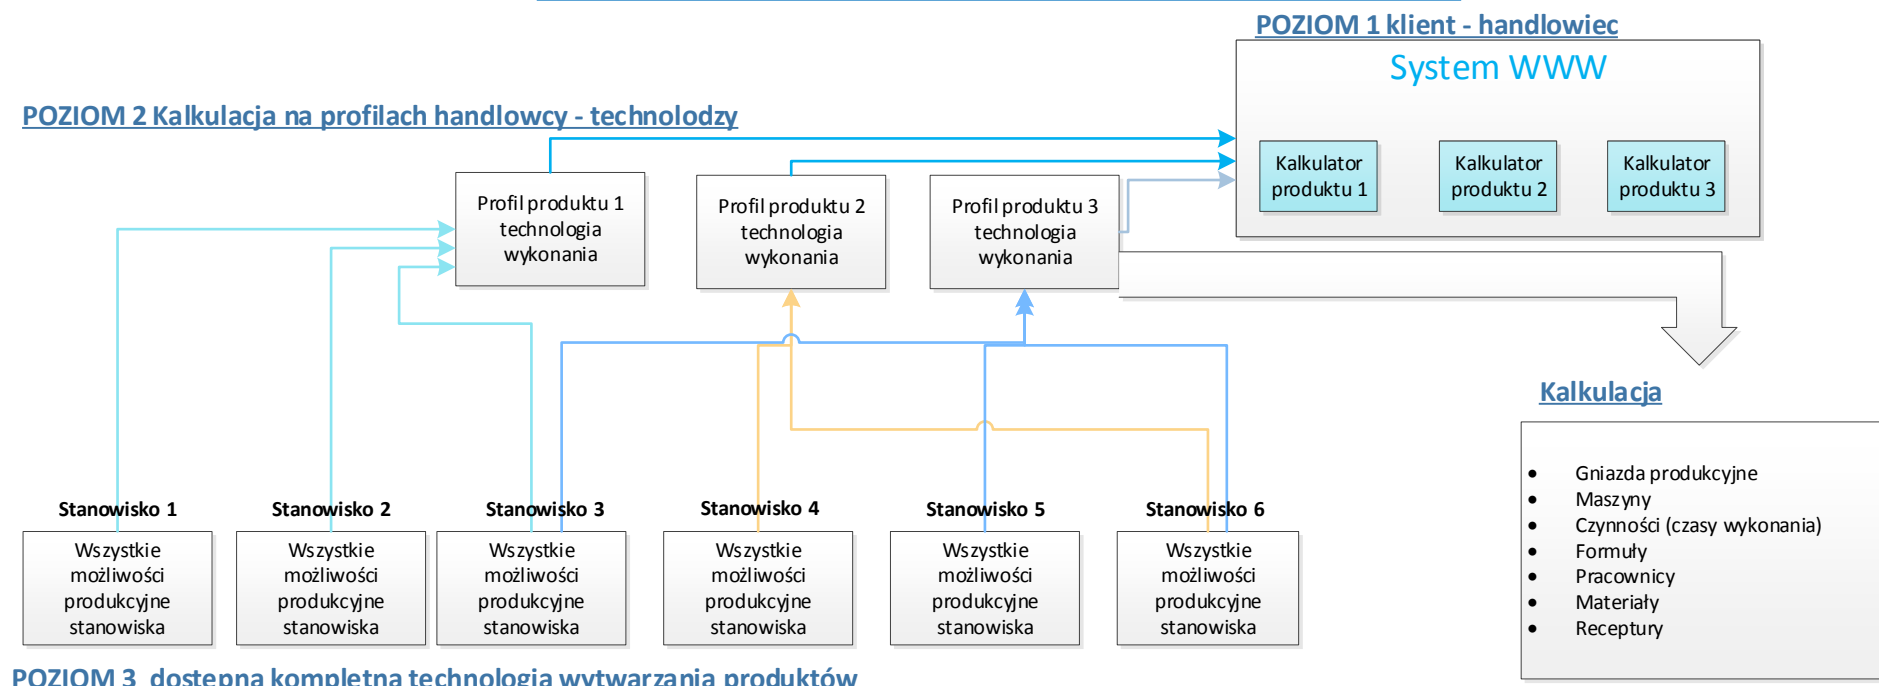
POZIOM 1 klient - handlowiec

System WWW

Kalkulator produktu 1

Kalkulator produktu 2

Kalkulator produktu 3

POZIOM 2 Kalkulacja na profilach handlowcy - technolodzy

Profil produktu 1 technologia wykonania

Profil produktu 2 technologia wykonania

Profil produktu 3 technologia wykonania

Kalkulacja

- Gniazda produkcyjne
- Maszyny
- Czynności (czasy wykonania)
- Formuły
- Pracownicy
- Materiały
- Receptury

Stanowisko 1

Wszystkie możliwości produkcyjne stanowiska

Stanowisko 2

Wszystkie możliwości produkcyjne stanowiska

Stanowisko 3

Wszystkie możliwości produkcyjne stanowiska

Stanowisko 4

Wszystkie możliwości produkcyjne stanowiska

Stanowisko 5

Wszystkie możliwości produkcyjne stanowiska

Stanowisko 6

Wszystkie możliwości produkcyjne stanowiska

POZIOM 3 dostępna kompletna technologia wytwarzania produktów